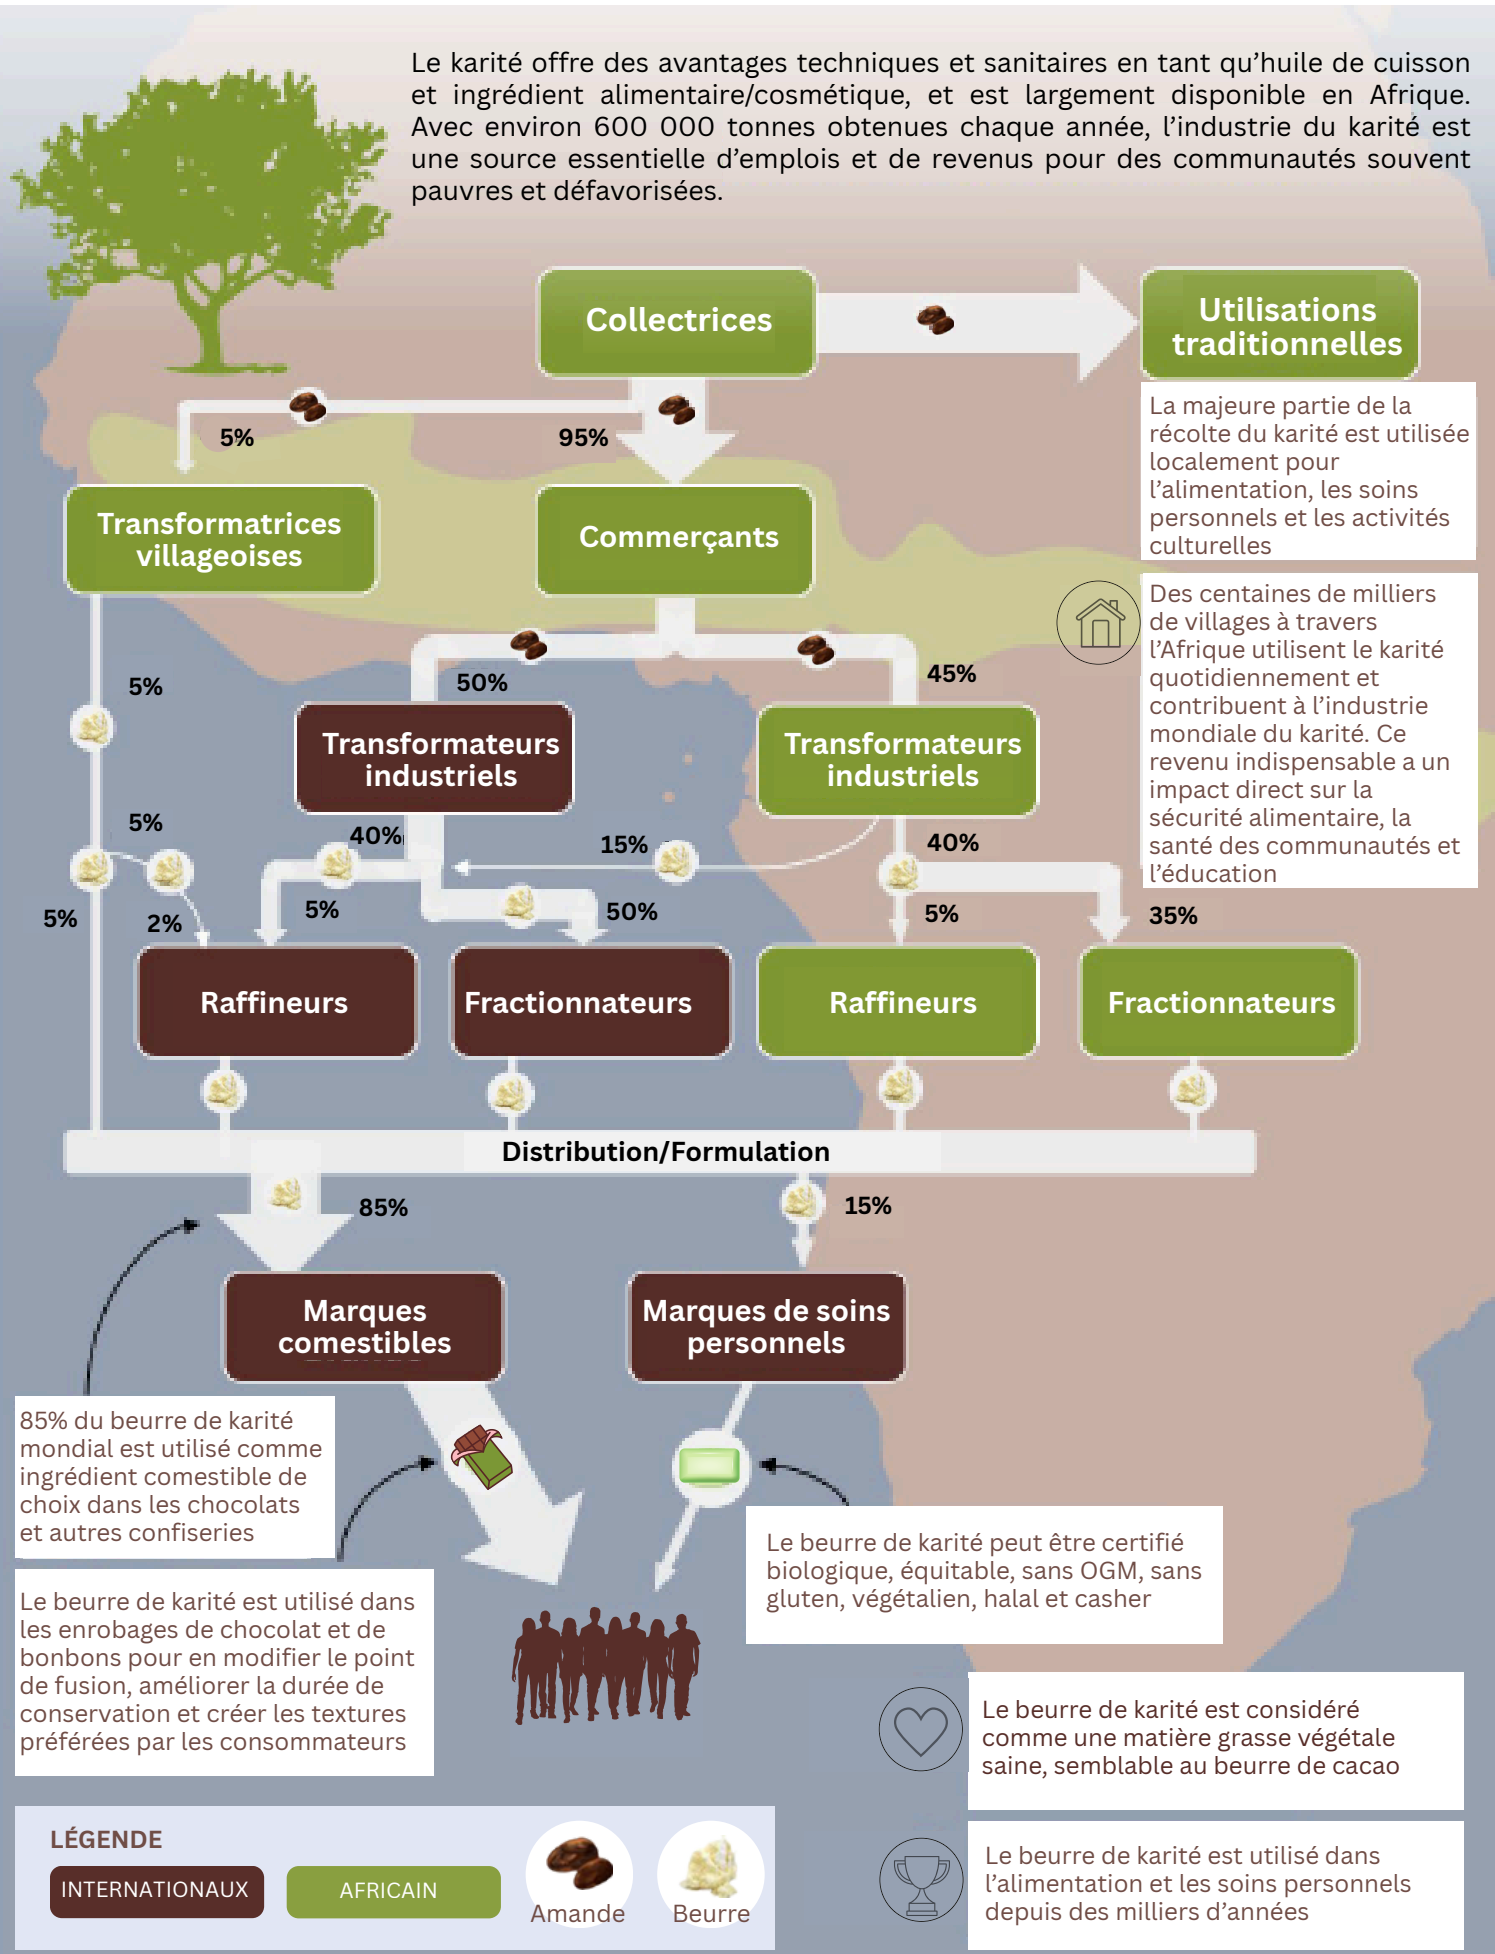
Le karité offre des avantages techniques et sanitaires en tant qu'huile de cuisson et ingrédient alimentaire/cosmétique, et est largement disponible en Afrique. Avec environ 600 000 tonnes obtenues chaque année, l'industrie du karité est une source essentielle d'emplois et de revenus pour des communautés souvent pauvres et défavorisées.

Collectrices

Utilisations traditionnelles

La majeure partie de la récolte du karité est utilisée localement pour l'alimentation, les soins personnels et les activités culturelles

5%

95%

Transformatrices villageoises

Commerçants

Des centaines de milliers de villages à travers l'Afrique utilisent le karité quotidiennement et contribuent à l'industrie mondiale du karité. Ce revenu indispensable a un impact direct sur la sécurité alimentaire, la santé des communautés et l'éducation

5%

50%

45%

Transformateurs industriels

Transformateurs industriels

5%

40%

15%

40%

5%

2%

5%

50%

5%

35%

Raffineurs

Fractionnateurs

Raffineurs

Fractionnateurs

Distribution/Formulation

85%

15%

Marques comestibles

Marques de soins personnels

85% du beurre de karité mondial est utilisé comme ingrédient comestible de choix dans les chocolats et autres confiseries

Le beurre de karité peut être certifié biologique, équitable, sans OGM, sans gluten, végétalien, halal et casher

Le beurre de karité est utilisé dans les enrobages de chocolat et de bonbons pour en modifier le point de fusion, améliorer la durée de conservation et créer les textures préférées par les consommateurs

Le beurre de karité est considéré comme une matière grasse végétale saine, semblable au beurre de cacao

LÉGENDE

INTERNATIONAUX

AFRICAIN

Amande

Beurre

Le beurre de karité est utilisé dans l'alimentation et les soins personnels depuis des milliers d'années